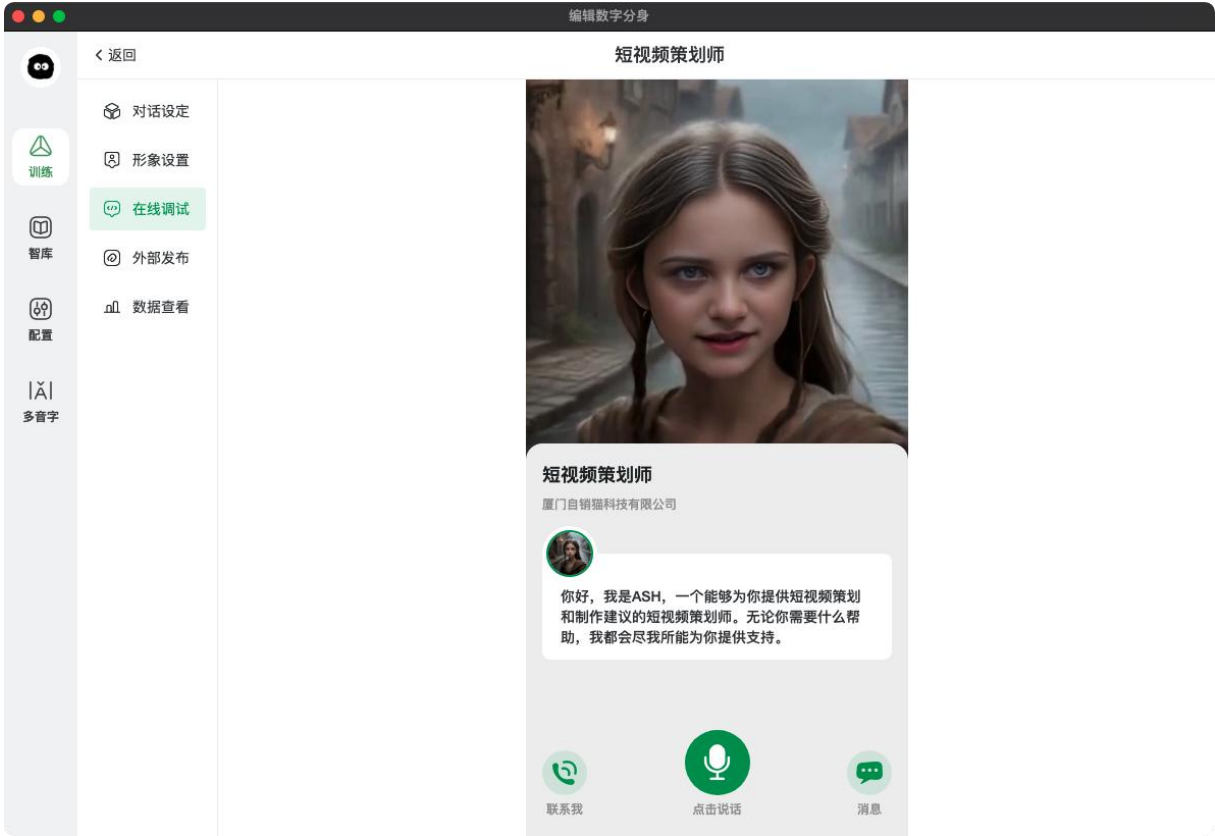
编辑数字分身

训练

智库

配置

多音字

< 返回

短视频策划师

对话设定

形象设置

在线调试

外部发布

数据查看

短视频策划师

厦门自销猫科技有限公司

你好，我是ASH，一个能够为你提供短视频策划和制作建议的短视频策划师。无论你需要什么帮助，我都会尽我所能为你提供支持。

联系我

点击说话

消息